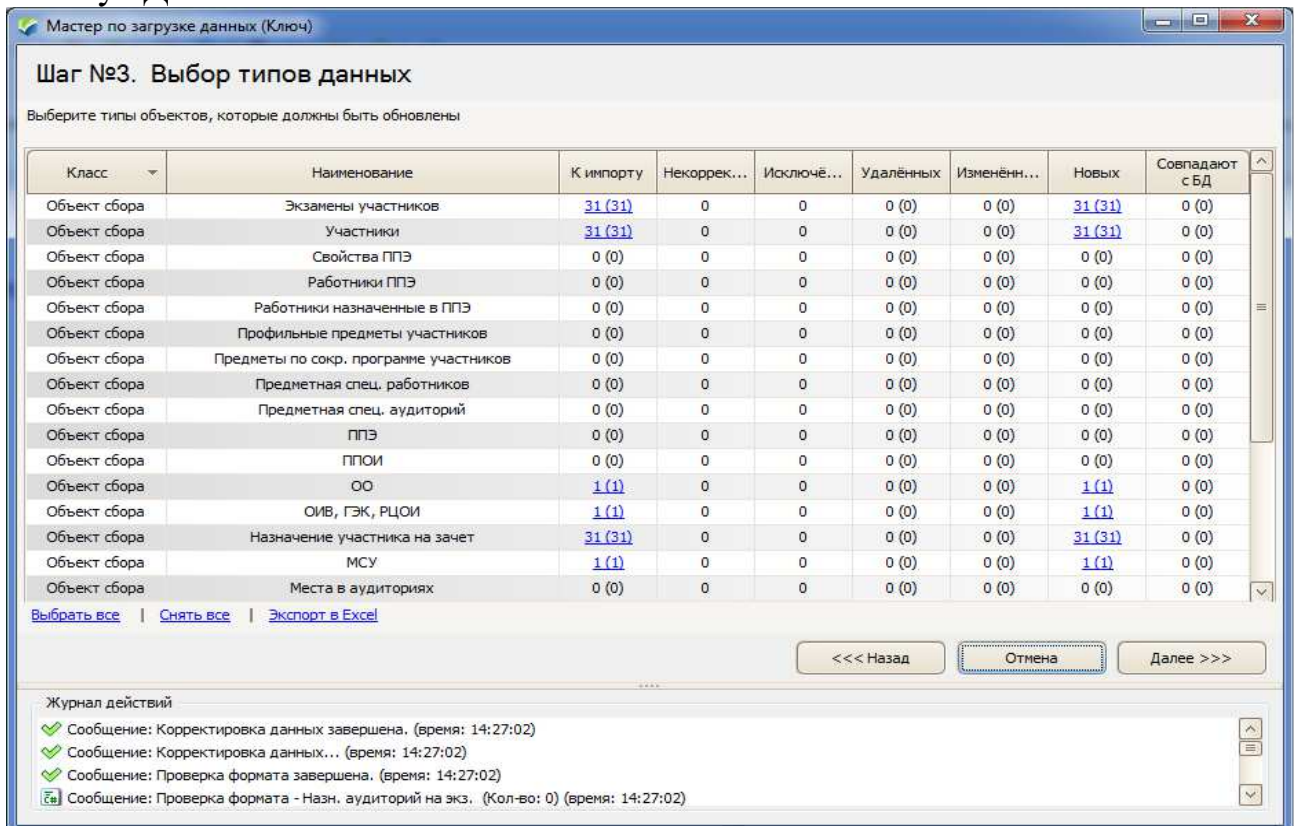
Мастер по загрузке данных (Ключ)

Шаг №3. Выбор типов данных

Выберите типы объектов, которые должны быть обновлены

| Класс | Наименование | К импорту | Некоррек... | Исключё... | Удалённых | Изменённ... | Новых | Совпадают с БД |
|---|---|---|---|---|---|---|---|---|
| Объект сбора | Экзамены участников | 31 (31) | 0 | 0 | 0 (0) | 0 (0) | 31 (31) | 0 (0) |
| Объект сбора | Участники | 31 (31) | 0 | 0 | 0 (0) | 0 (0) | 31 (31) | 0 (0) |
| Объект сбора | Свойства ППЭ | 0 (0) | 0 | 0 | 0 (0) | 0 (0) | 0 (0) | 0 (0) |
| Объект сбора | Работники ППЭ | 0 (0) | 0 | 0 | 0 (0) | 0 (0) | 0 (0) | 0 (0) |
| Объект сбора | Работники назначенные в ППЭ | 0 (0) | 0 | 0 | 0 (0) | 0 (0) | 0 (0) | 0 (0) |
| Объект сбора | Профильные предметы участников | 0 (0) | 0 | 0 | 0 (0) | 0 (0) | 0 (0) | 0 (0) |
| Объект сбора | Предметы по сокр. программе участников | 0 (0) | 0 | 0 | 0 (0) | 0 (0) | 0 (0) | 0 (0) |
| Объект сбора | Предметная спец. работников | 0 (0) | 0 | 0 | 0 (0) | 0 (0) | 0 (0) | 0 (0) |
| Объект сбора | Предметная спец. аудиторий | 0 (0) | 0 | 0 | 0 (0) | 0 (0) | 0 (0) | 0 (0) |
| Объект сбора | ППЭ | 0 (0) | 0 | 0 | 0 (0) | 0 (0) | 0 (0) | 0 (0) |
| Объект сбора | ППОИ | 0 (0) | 0 | 0 | 0 (0) | 0 (0) | 0 (0) | 0 (0) |
| Объект сбора | ОО | 1 (1) | 0 | 0 | 0 (0) | 0 (0) | 1 (1) | 0 (0) |
| Объект сбора | ОИВ, ГЭК, РЦОИ | 1 (1) | 0 | 0 | 0 (0) | 0 (0) | 1 (1) | 0 (0) |
| Объект сбора | Назначение участника на зачет | 31 (31) | 0 | 0 | 0 (0) | 0 (0) | 31 (31) | 0 (0) |
| Объект сбора | МСУ | 1 (1) | 0 | 0 | 0 (0) | 0 (0) | 1 (1) | 0 (0) |
| Объект сбора | Места в аудиториях | 0 (0) | 0 | 0 | 0 (0) | 0 (0) | 0 (0) | 0 (0) |

Выбрать все | Снять все | Экспорт в Excel

<<< Назад   Отмена   Далее >>>

Журнал действий
Сообщение: Корректировка данных завершена. (время: 14:27:02)
Сообщение: Корректировка данных... (время: 14:27:02)
Сообщение: Проверка формата завершена. (время: 14:27:02)
Сообщение: Проверка формата - Назн. аудиторий на экз. (Кол-во: 0) (время: 14:27:02)